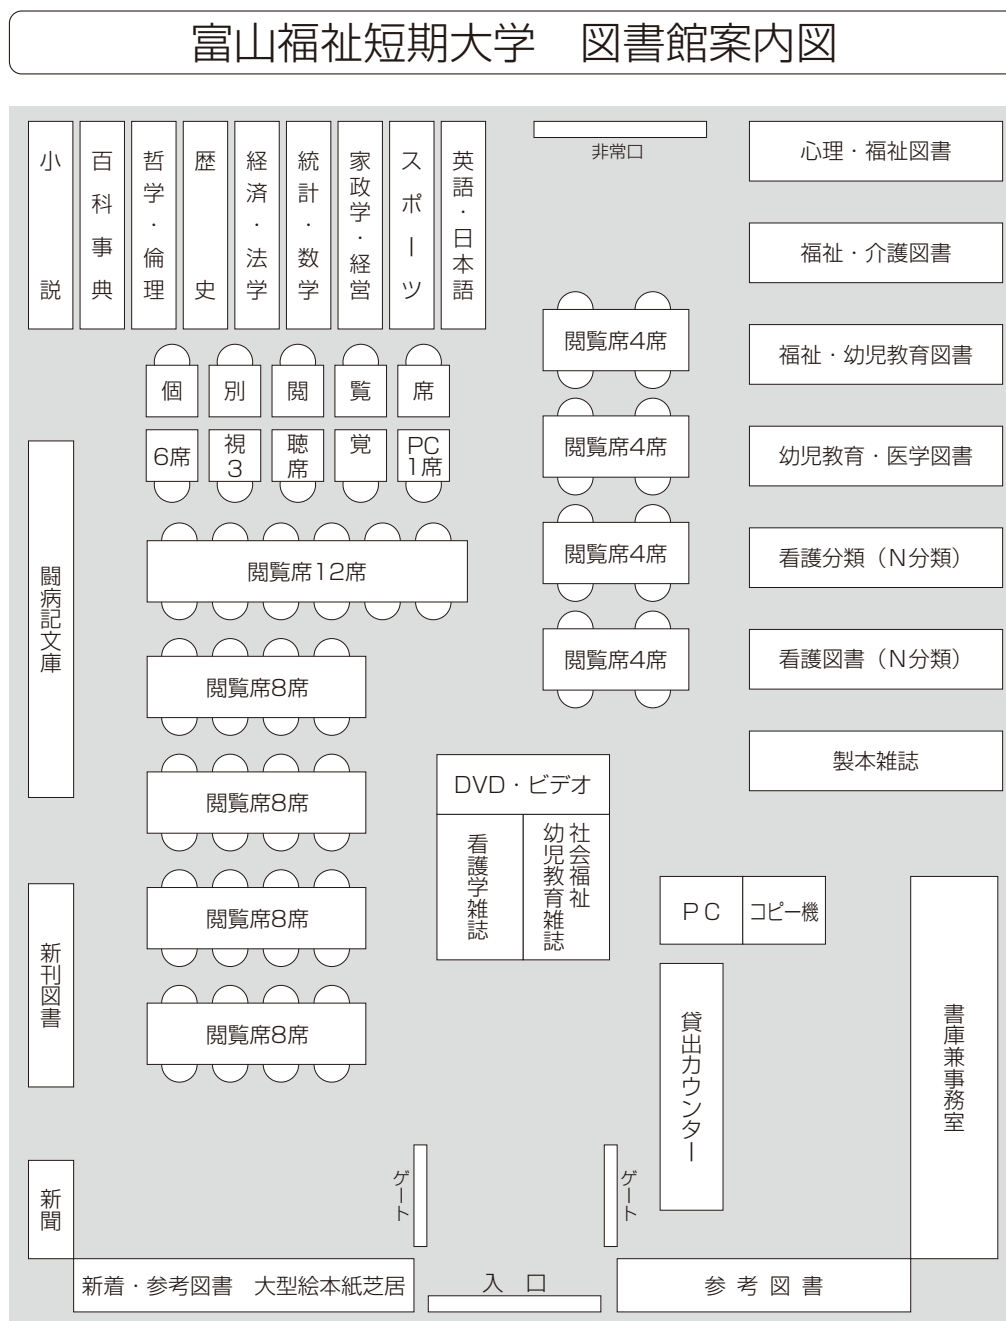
富山福祉短期大学　図書館案内図

小説

百科事典

哲学・倫理

歴史

経済・法学

統計・数学

家政学・経営

スポーツ

英語・日本語

非常口

心理・福祉図書

福祉・介護図書

福祉・幼児教育図書

幼児教育・医学図書

看護分類（N分類）

看護図書（N分類）

製本雑誌

閲覧席4席

閲覧席4席

閲覧席4席

閲覧席4席

個　別　閲　覧　席

6席　視3　聴席　覚　PC1席

閲覧席12席

閲覧席8席

閲覧席8席

閲覧席8席

閲覧席8席

闘病記文庫

新刊図書

新聞

DVD・ビデオ

看護学雑誌

社会福祉 幼児教育雑誌

PC

コピー機

貸出カウンター

書庫兼事務室

ゲート

ゲート

新着・参考図書　大型絵本紙芝居

入　口

参 考 図 書